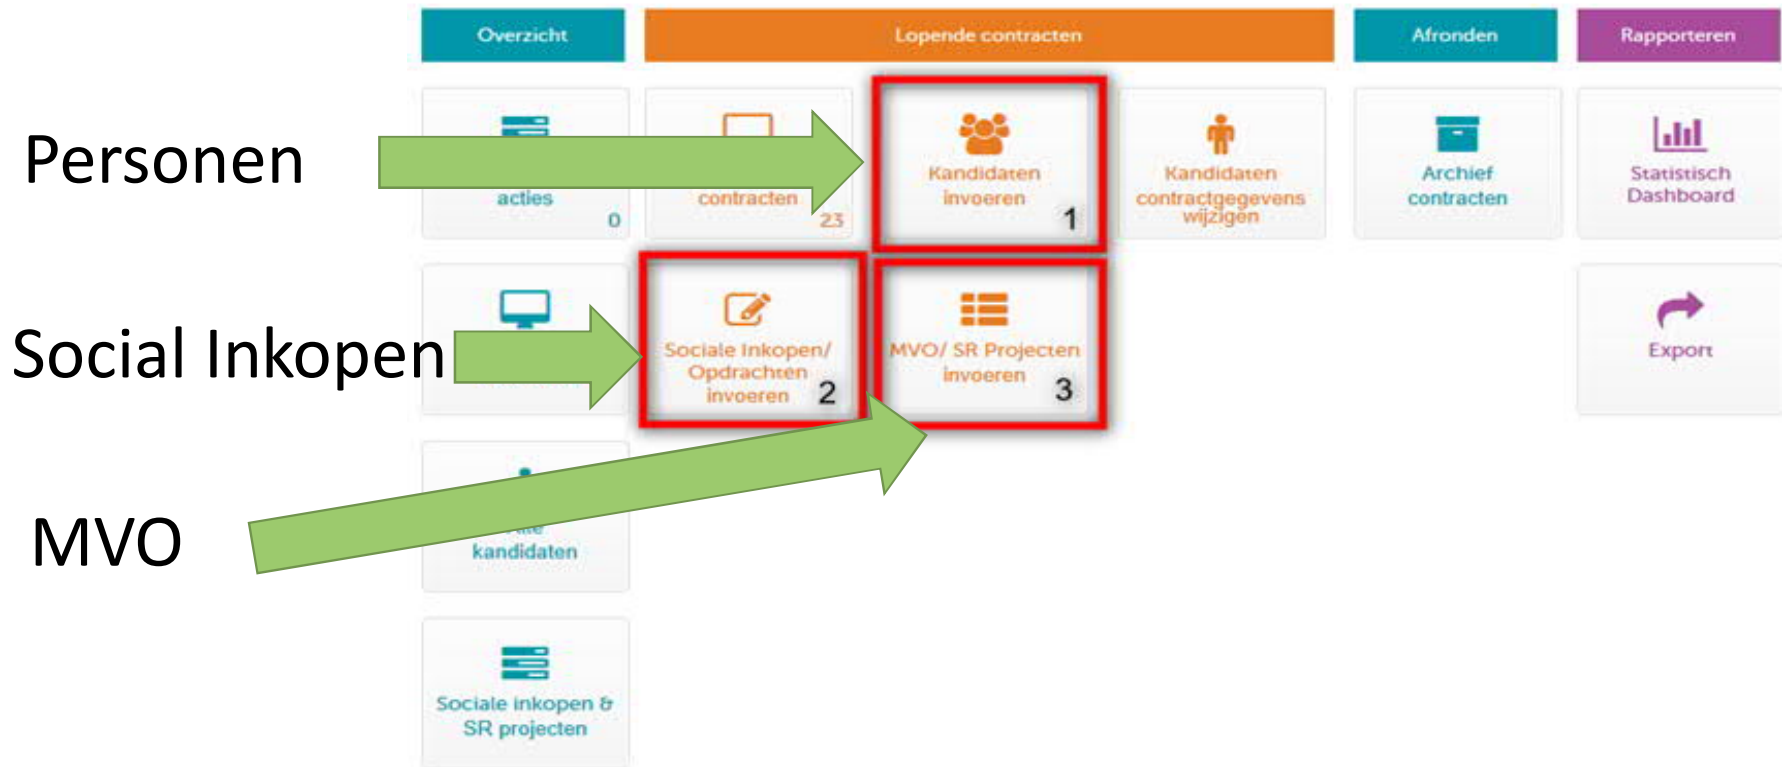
Overzicht

Lopende contracten

Afronden

Rapporteren

Personen

acties
0

contracten
23

Kandidaten invoeren
1

Kandidaten contractgegevens wijzigen

Archief contracten

Statistisch Dashboard

Social Inkopen

Sociale Inkopen/ Opdrachten invoeren
2

MVO/ SR Projecten invoeren
3

Export

MVO

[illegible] kandidaten

Sociale inkopen & SR projecten